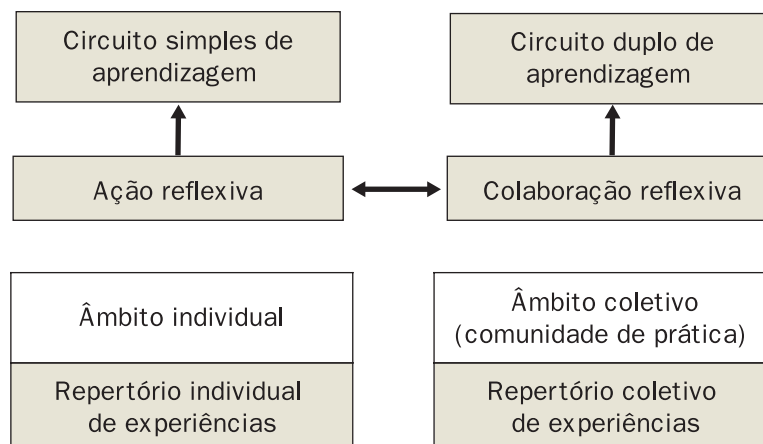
Circuito simples de aprendizagem

Circuito duplo de aprendizagem

Ação reflexiva

Colaboração reflexiva

Âmbito individual

Repertório individual de experiências

Âmbito coletivo (comunidade de prática)

Repertório coletivo de experiências